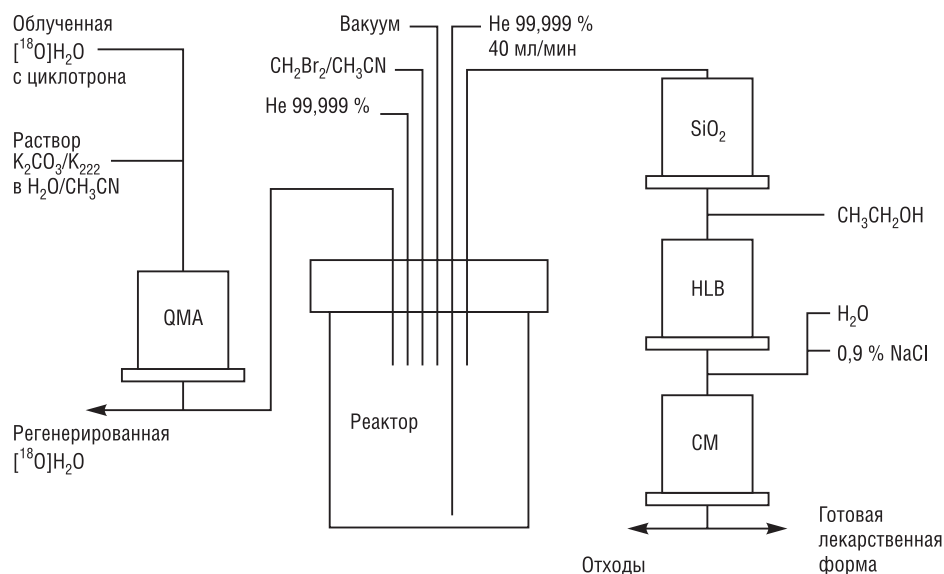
Облученная $[^{18}O]H_2O$ с циклотрона

Раствор $K_2CO_3/K_{222}$ в $H_2O/CH_3CN$

QMA

Регенерированная $[^{18}O]H_2O$

Вакуум

$CH_2Br_2/CH_3CN$

Не 99,999 %

Не 99,999 % 40 мл/мин

Реактор

$SiO_2$

$CH_3CH_2OH$

HLB

$H_2O$

0,9 % NaCl

CM

Отходы

Готовая лекарственная форма